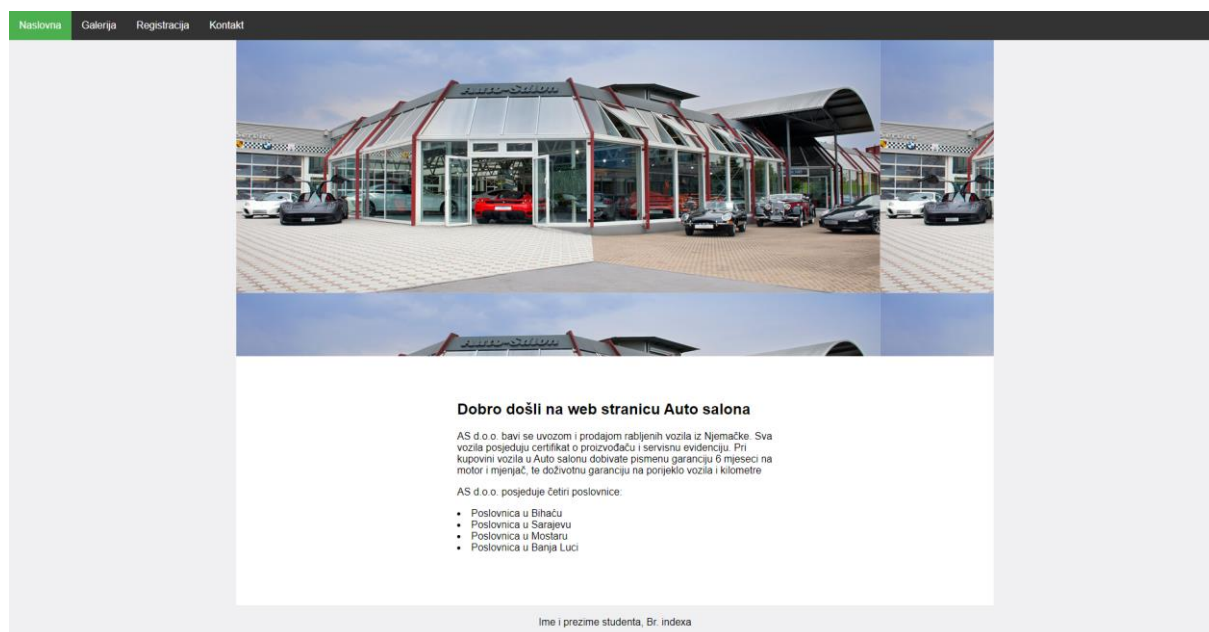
Naslovna Galerija Registracija Kontakt

Auto-Salon

Dobro došli na web stranicu Auto salona

AS d.o.o. bavi se uvozom i prodajom rabljenih vozila iz Njemačke. Sva vozila posjeduju certifikat o proizvođaču i servisnu evidenciju. Pri kupovini vozila u Auto salonu dobivate pismenu garanciju 6 mjeseci na motor i mjenjač, te doživotnu garanciju na porijeklo vozila i kilometre

AS d.o.o. posjeduje četiri poslovnice:

- Poslovnica u Bihaću
- Poslovnica u Sarajevu
- Poslovnica u Mostaru
- Poslovnica u Banja Luci

Ime i prezime studenta, Br. indexa